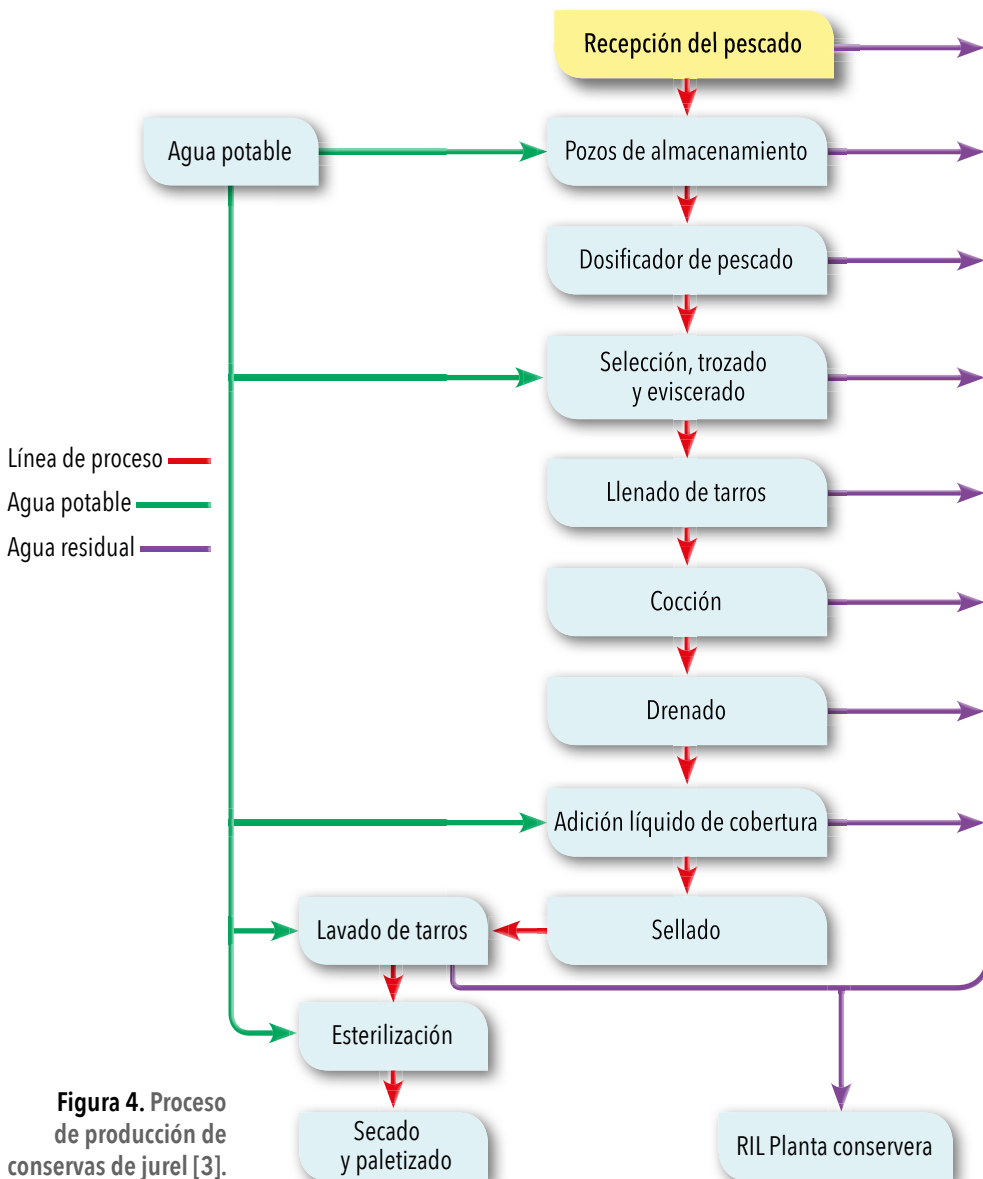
Recepción del pescado

Agua potable

Pozos de almacenamiento

Dosificador de pescado

Selección, trozado y eviscerado

Línea de proceso

Agua potable

Agua residual

Llenado de tarros

Cocción

Drenado

Adición líquido de cobertura

Lavado de tarros

Sellado

Esterilización

Secado y paletizado

RIL Planta conservera

Figura 4. Proceso de producción de conservas de jurel [3].